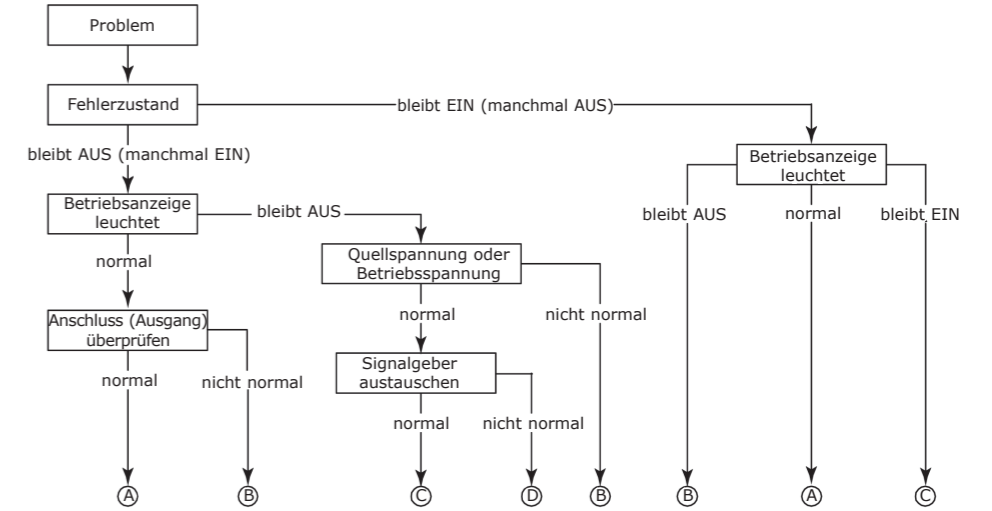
Problem

Fehlerzustand

bleibt EIN (manchmal AUS)

bleibt AUS (manchmal EIN)

Betriebsanzeige leuchtet

bleibt AUS

Betriebsanzeige leuchtet

bleibt AUS

normal

bleibt EIN

normal

Quellspannung oder Betriebsspannung

Anschluss (Ausgang) überprüfen

normal

nicht normal

Signalgeber austauschen

normal

nicht normal

normal

nicht normal

Ⓐ Ⓑ Ⓒ Ⓓ Ⓑ Ⓑ Ⓐ Ⓒ